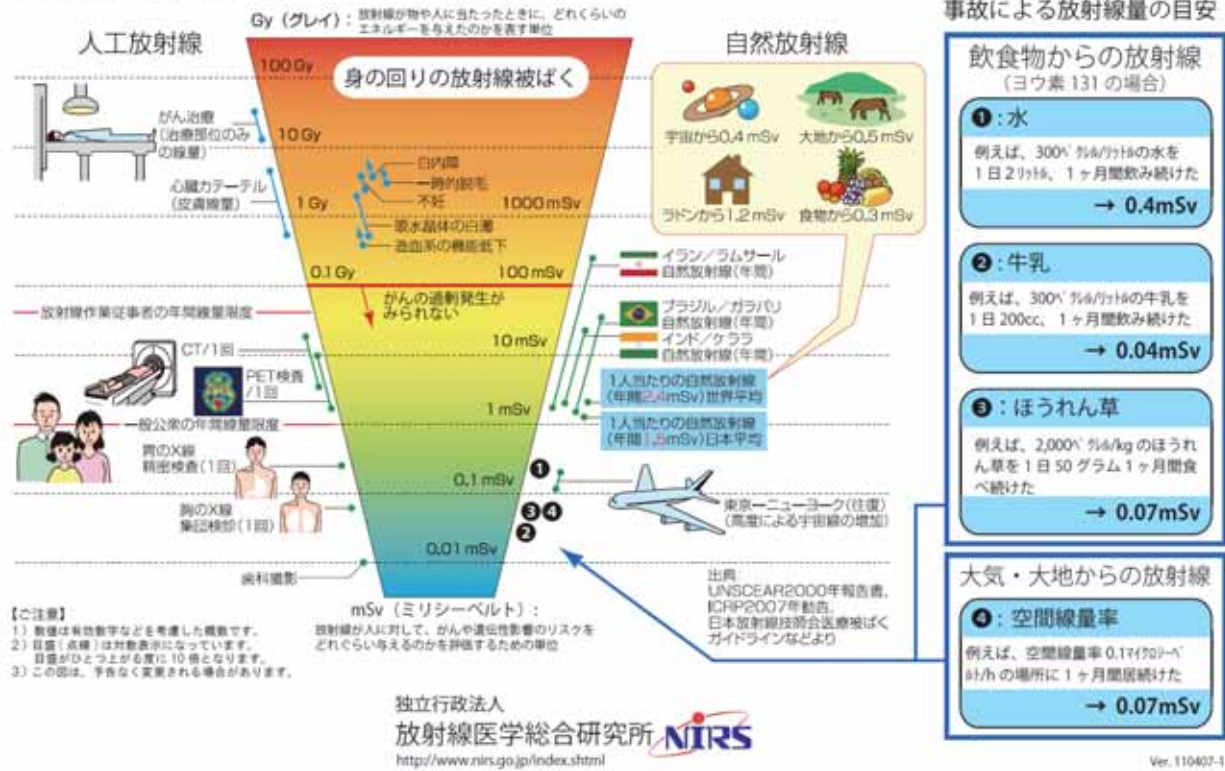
Gy（グレイ）：放射線が物や人に当たったときに、どれくらいのエネルギーを与えたのかを表す単位

人工放射線

自然放射線

事故による放射線量の目安

100 Gy

身の回りの放射線被ばく

がん治療（治療部位のみの線量）

10 Gy

白内障

一時的脱毛

不妊

心臓カテーテル（皮膚線量）

1 Gy

1000 mSv

眼水晶体の白濁

造血系の機能低下

0.1 Gy

100 mSv

がんの過剰発生がみられない

放射線作業従事者の年間線量限度

10 mSv

CT/1回

PET検査/1回

1 mSv

一般公衆の年間線量限度

胃のX線精密検査（1回）

0.1 mSv

胸のX線集団検診（1回）

0.01 mSv

歯科撮影

mSv（ミリシーベルト）：
放射線が人に対して、がんや遺伝性影響のリスクをどれぐらい与えるのかを評価するための単位

宇宙から0.4 mSv

大地から0.5 mSv

ラドンから1.2 mSv

食物から0.3 mSv

イラン/ラムサール 自然放射線（年間）

ブラジル/ガラパリ 自然放射線（年間）

インド/ケララ 自然放射線（年間）

1人当たりの自然放射線（年間2.4mSv）世界平均

1人当たりの自然放射線（年間1.5mSv）日本平均

東京ーニューヨーク（往復）（高度による宇宙線の増加）

出典：
UNSCEAR2000年報告書、
ICRP2007年勧告、
日本放射線技師会医療被ばくガイドラインなどより

【ご注意】
1）数値は有効数字などを考慮した概数です。
2）目盛（点線）は対数表示になっています。
目盛がひとつ上がる度に10倍となります。
3）この図は、予告なく変更される場合があります。

飲食物からの放射線
（ヨウ素131の場合）

❶：水
例えば、300ベクレル/リットルの水を1日2リットル、1ヶ月間飲み続けた
→ 0.4mSv

❷：牛乳
例えば、300ベクレル/リットルの牛乳を1日200cc、1ヶ月間飲み続けた
→ 0.04mSv

❸：ほうれん草
例えば、2,000ベクレル/kgのほうれん草を1日50グラム1ヶ月間食べ続けた
→ 0.07mSv

大気・大地からの放射線

❹：空間線量率
例えば、空間線量率0.1マイクロシーベルト/hの場所に1ヶ月間居続けた
→ 0.07mSv

独立行政法人
放射線医学総合研究所 NIRS
http://www.nirs.go.jp/index.shtml

Ver. 110407-1